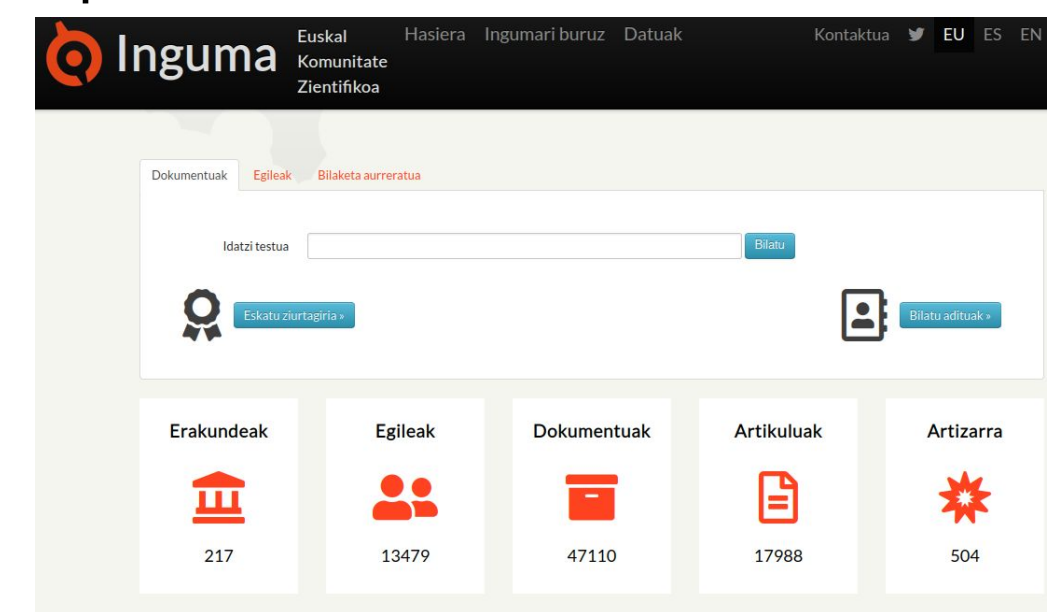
Inguma Euskal Komunitate Zientifikoa

Hasiera Ingumari buruz Datuak

Kontaktua EU ES EN

Dokumentuak Egileak Bilaketa aurreratua

Idatzi testua

Bilatu

Eskatu ziurtagiria »

Bilatu adituak »

Erakundeak
217

Egileak
13479

Dokumentuak
47110

Artikuluak
17988

Artizarra
504